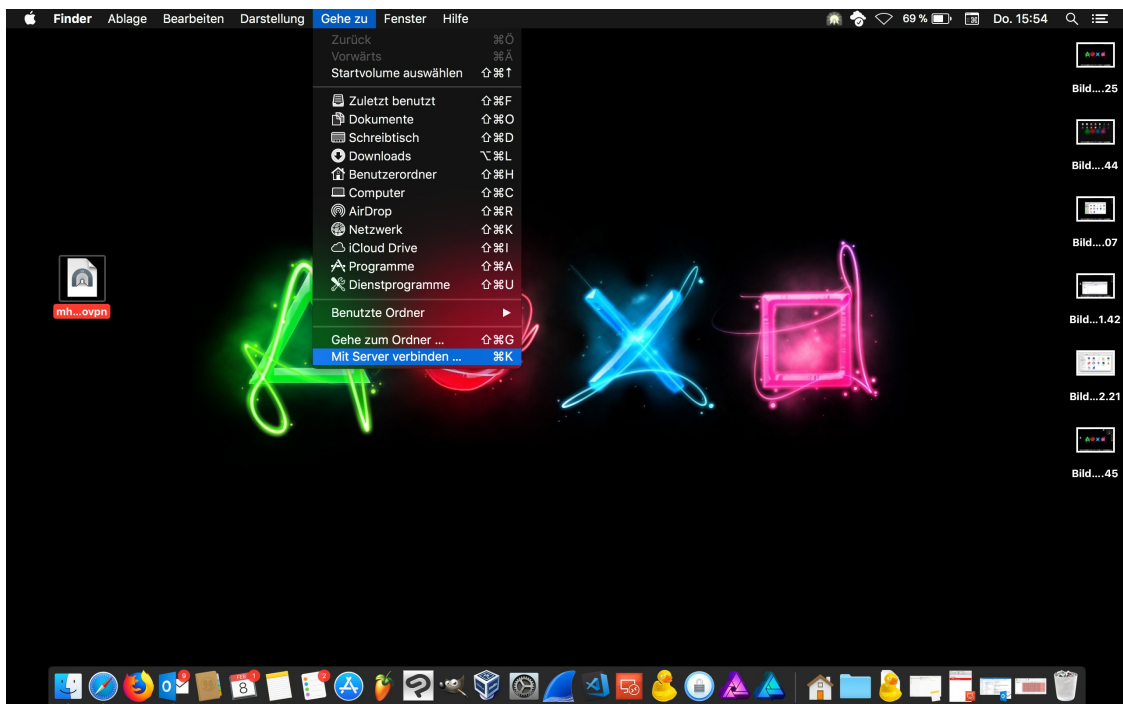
Finder Ablage Bearbeiten Darstellung Gehe zu Fenster Hilfe

69 % Do. 15:54

Zurück ⌘Ö
Vorwärts ⌘Ä
Startvolume auswählen ⇧⌘↑
Zuletzt benutzt ⇧⌘F
Dokumente ⇧⌘O
Schreibtisch ⇧⌘D
Downloads ⌥⌘L
Benutzerordner ⇧⌘H
Computer ⇧⌘C
AirDrop ⇧⌘R
Netzwerk ⇧⌘K
iCloud Drive ⇧⌘I
Programme ⇧⌘A
Dienstprogramme ⇧⌘U
Benutzte Ordner ▶
Gehe zum Ordner ... ⇧⌘G
Mit Server verbinden ... ⌘K

mh...ovpn

Bild....25
Bild....44
Bild....07
Bild...1.42
Bild...2.21
Bild....45

9
8
1
2